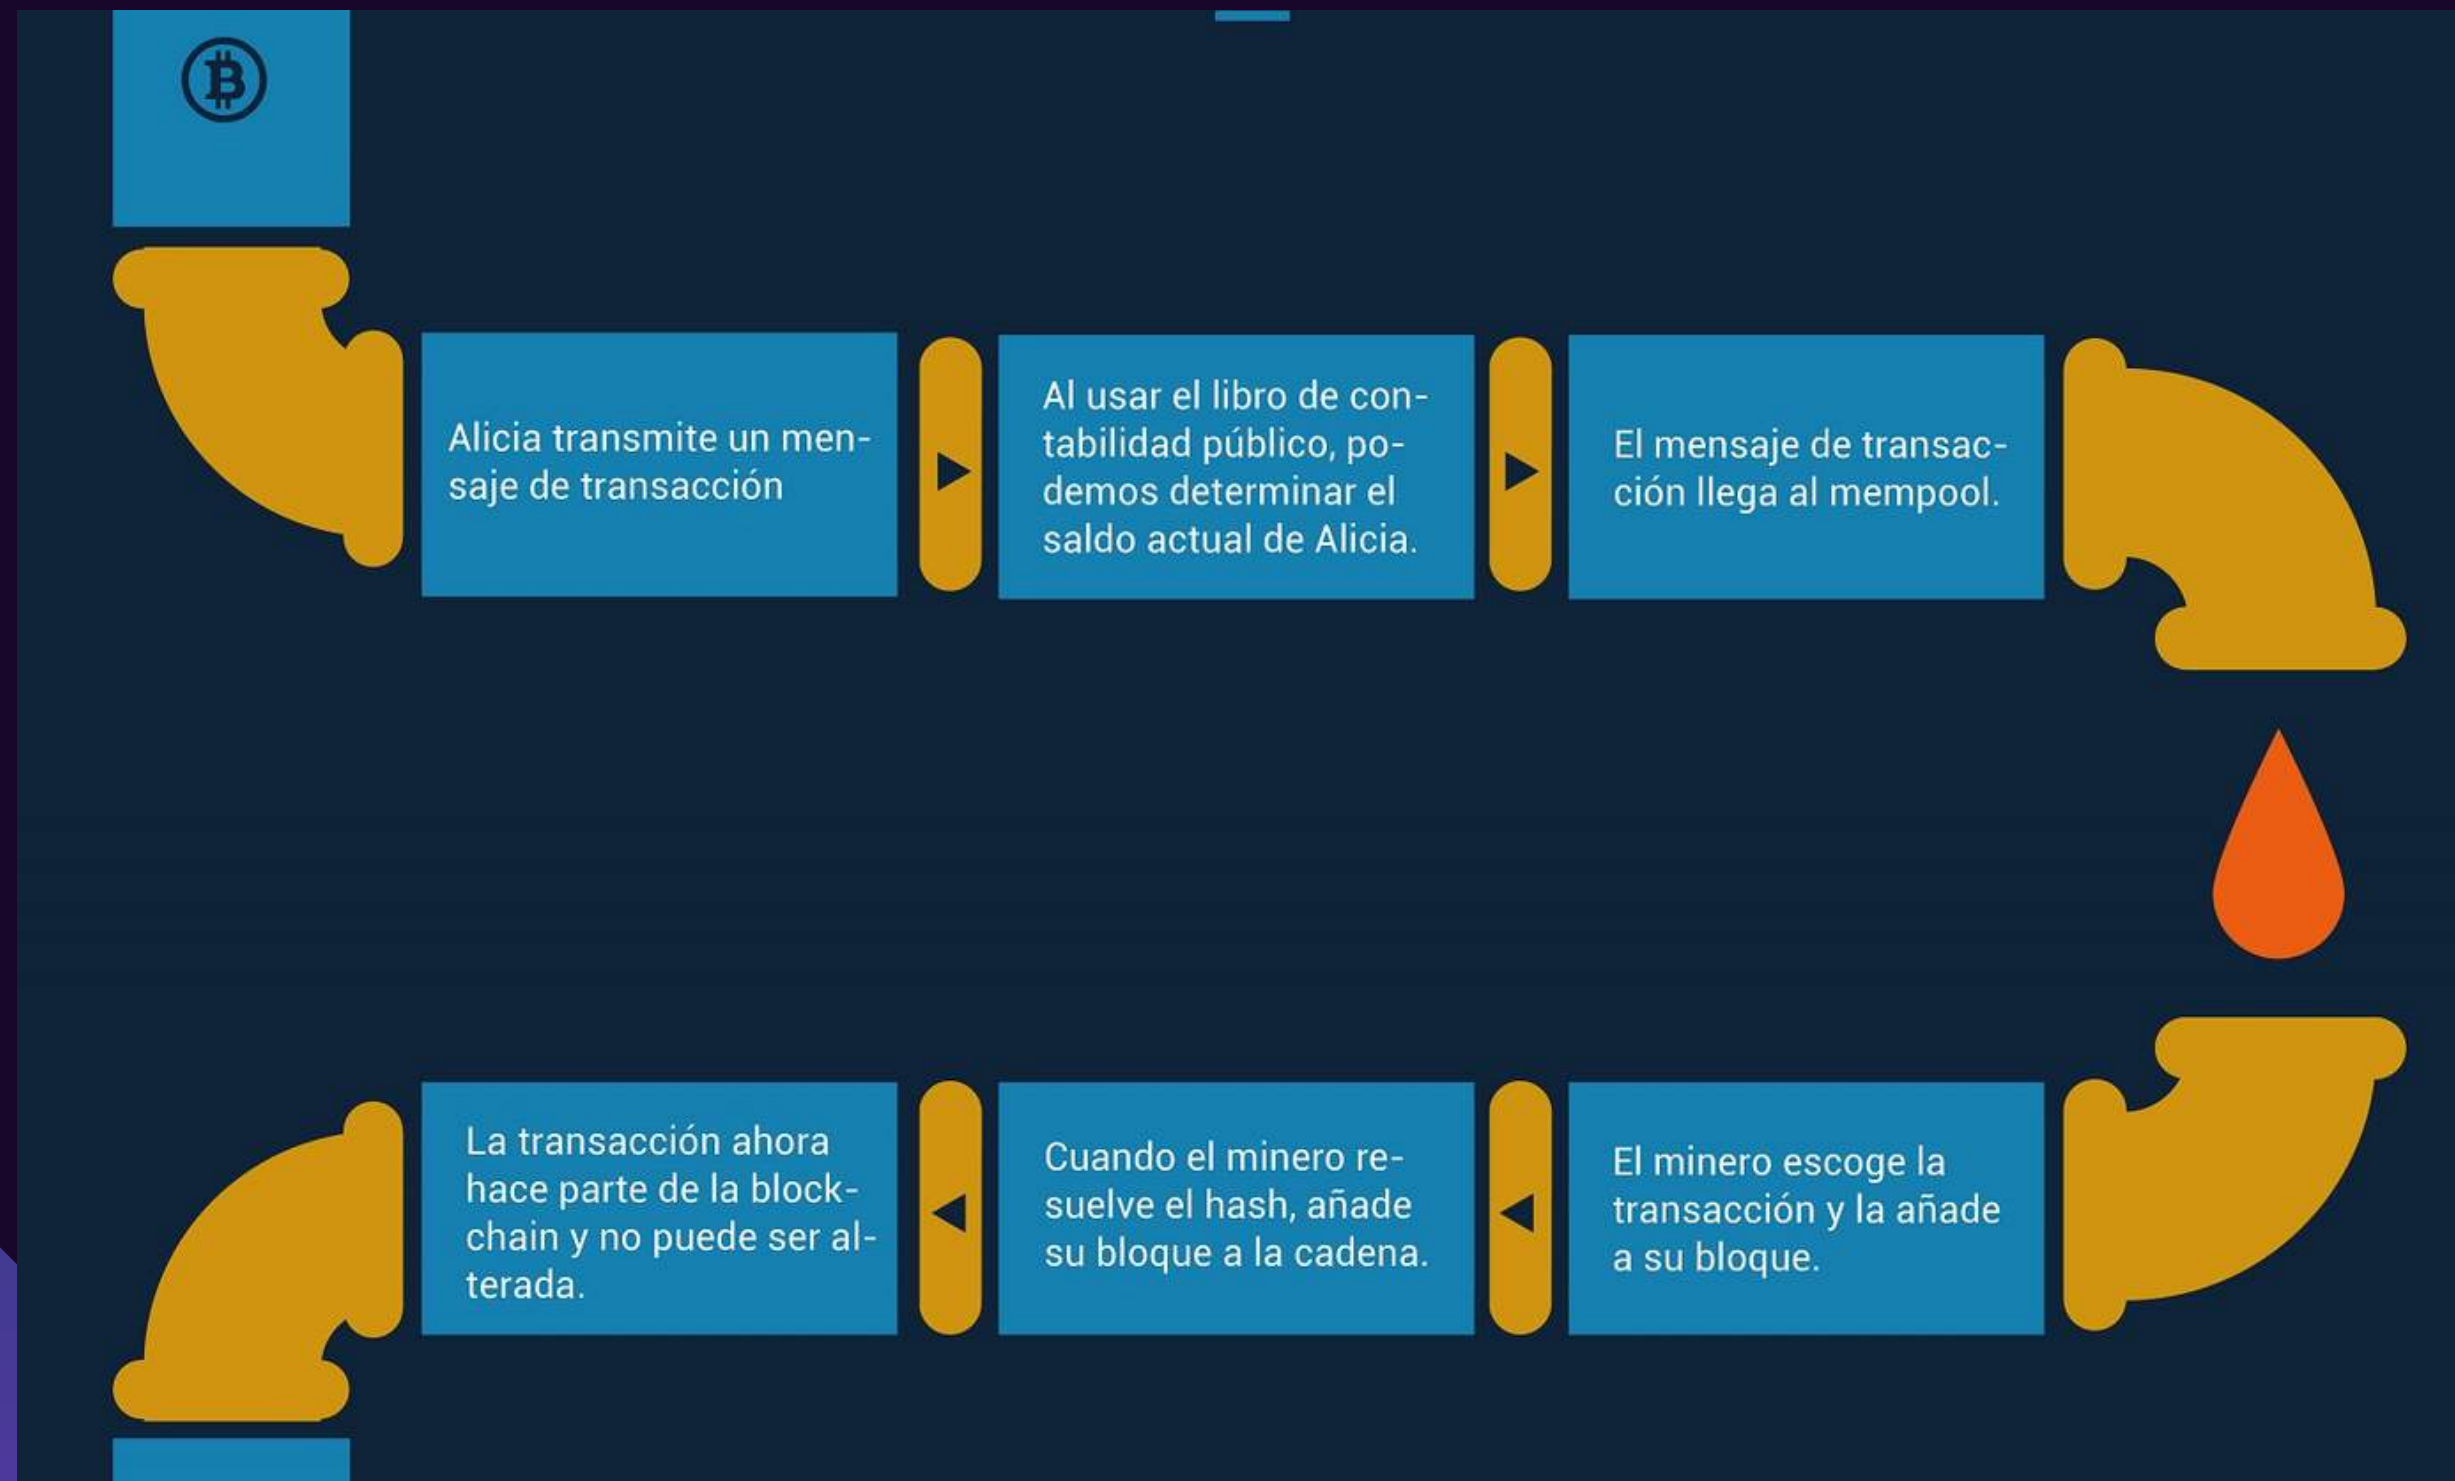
Alicia transmite un mensaje de transacción

Al usar el libro de contabilidad público, podemos determinar el saldo actual de Alicia.

El mensaje de transacción llega al mempool.

El minero escoge la transacción y la añade a su bloque.

Cuando el minero resuelve el hash, añade su bloque a la cadena.

La transacción ahora hace parte de la blockchain y no puede ser alterada.